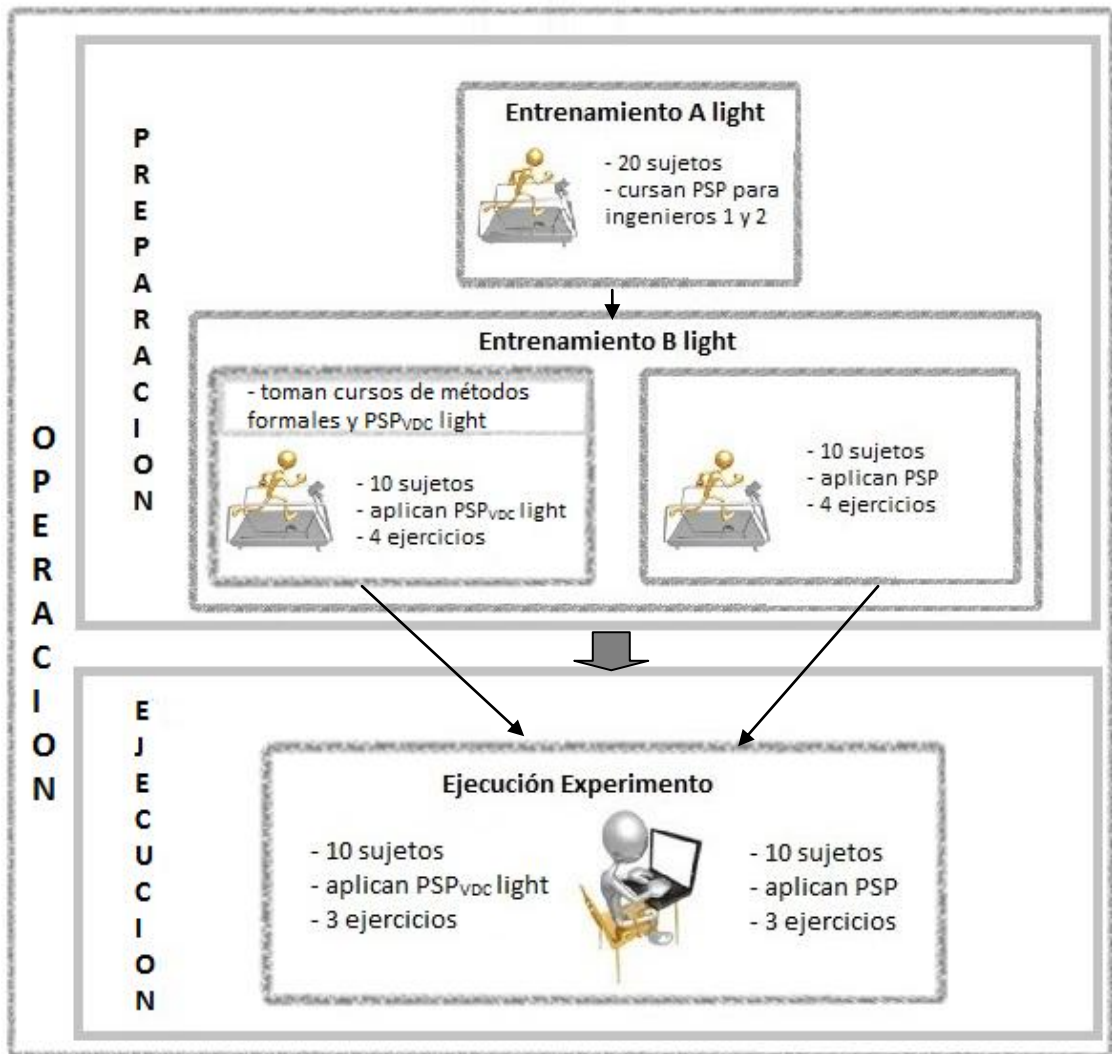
OPERACION

PREPARACION

Entrenamiento A light

- 20 sujetos
- cursan PSP para ingenieros 1 y 2

Entrenamiento B light

- toman cursos de métodos formales y PSP$_{VDC}$ light

- 10 sujetos
- aplican PSP$_{VDC}$ light
- 4 ejercicios

- 10 sujetos
- aplican PSP
- 4 ejercicios

EJECUCION

Ejecución Experimento

- 10 sujetos
- aplican PSP$_{VDC}$ light
- 3 ejercicios

- 10 sujetos
- aplican PSP
- 3 ejercicios